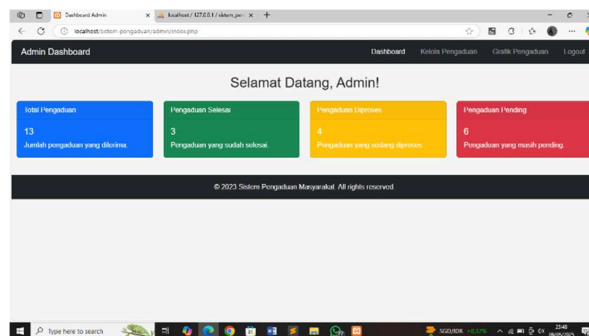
Dashboard Admin
localhost / 127.0.0.1 / sistem_pen
localhost/sistem-pengaduan/admin/index.php

Admin Dashboard
Dashboard Kelola Pengaduan Grafik Pengaduan Logout

Selamat Datang, Admin!

Total Pengaduan
13
Jumlah pengaduan yang diterima.

Pengaduan Selesai
3
Pengaduan yang sudah selesai.

Pengaduan Diproses
4
Pengaduan yang sedang diproses.

Pengaduan Pending
6
Pengaduan yang masih pending.

© 2023 Sistem Pengaduan Masyarakat. All rights reserved.

Type here to search
SGD/IDR +0.37%
23:46
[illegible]